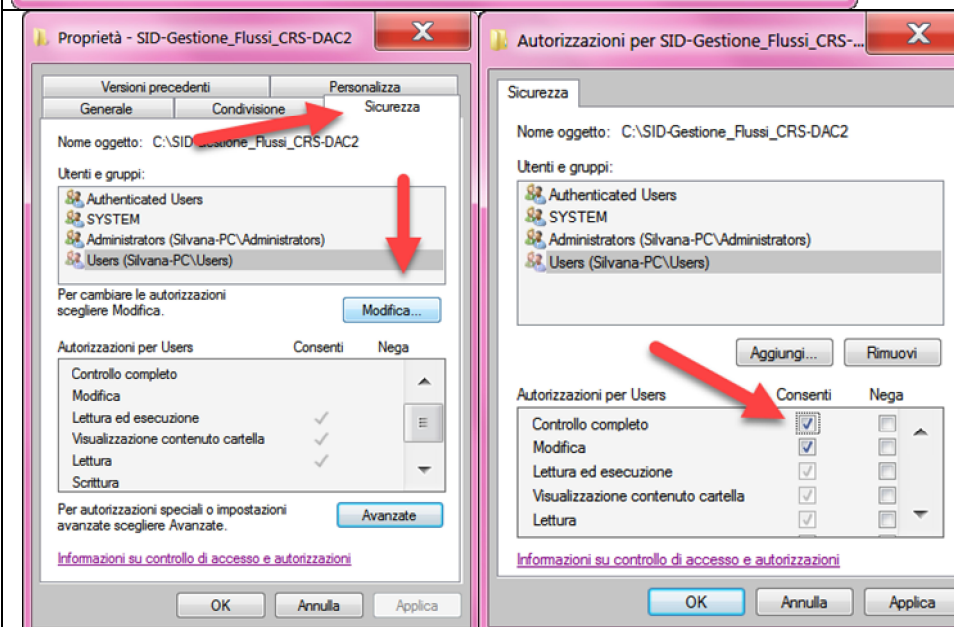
Proprietà - SID-Gestione_Flussi_CRS-DAC2

Versioni precedenti | Personalizza
Generale | Condivisione | Sicurezza

Nome oggetto: C:\SID-Gestione_Flussi_CRS-DAC2

Utenti e gruppi:
Authenticated Users
SYSTEM
Administrators (Silvana-PC\Administrators)
Users (Silvana-PC\Users)

Per cambiare le autorizzazioni scegliere Modifica.

Modifica...

| Autorizzazioni per Users | Consenti | Nega |
|---|---|---|
| Controllo completo | | |
| Modifica | | |
| Lettura ed esecuzione | ✓ | |
| Visualizzazione contenuto cartella | ✓ | |
| Lettura | ✓ | |
| Scrittura | | |

Per autorizzazioni speciali o impostazioni avanzate scegliere Avanzate.

Avanzate

Informazioni su controllo di accesso e autorizzazioni

OK Annulla Applica

Autorizzazioni per SID-Gestione_Flussi_CRS-...

Sicurezza

Nome oggetto: C:\SID-Gestione_Flussi_CRS-DAC2

Utenti e gruppi:
Authenticated Users
SYSTEM
Administrators (Silvana-PC\Administrators)
Users (Silvana-PC\Users)

Aggiungi... Rimuovi

| Autorizzazioni per Users | Consenti | Nega |
|---|---|---|
| Controllo completo | ☑ | ☐ |
| Modifica | ☑ | ☐ |
| Lettura ed esecuzione | ☑ | ☐ |
| Visualizzazione contenuto cartella | ☑ | ☐ |
| Lettura | ☑ | ☐ |

Informazioni su controllo di accesso e autorizzazioni

OK Annulla Applica